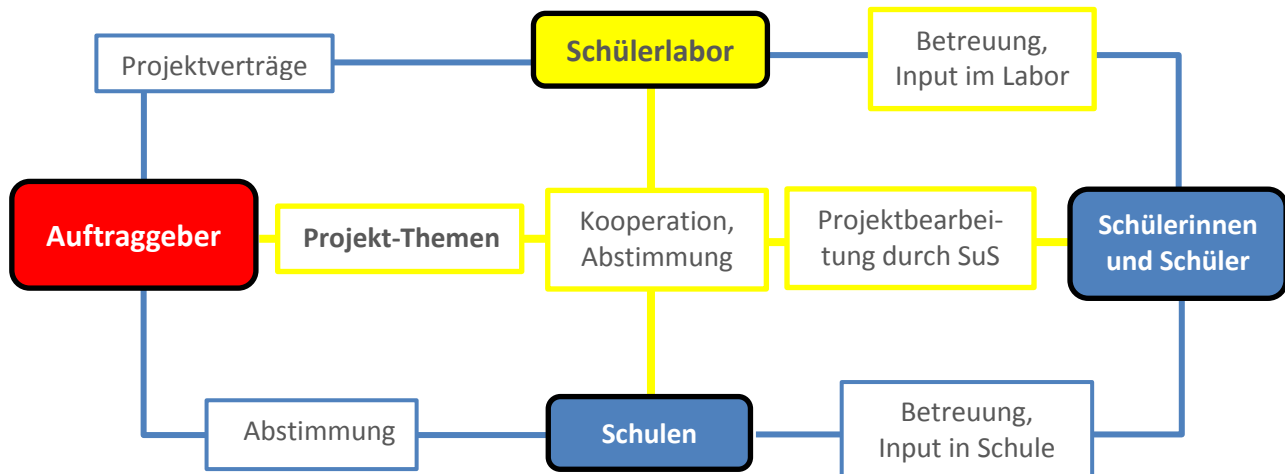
Projektverträge

Schülerlabor

Betreuung, Input im Labor

Auftraggeber

Projekt-Themen

Kooperation, Abstimmung

Projektbearbeitung durch SuS

Schülerinnen und Schüler

Abstimmung

Schulen

Betreuung, Input in Schule